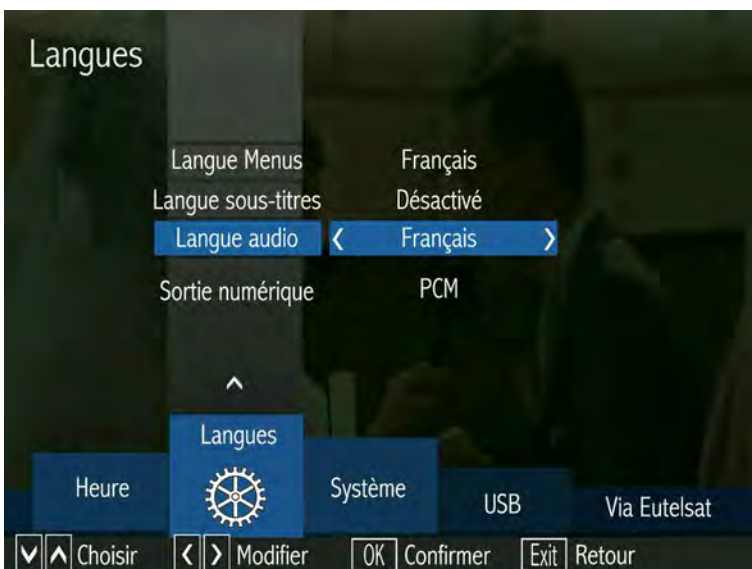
Langues

| | |
|---|---|
| Langue Menus | Français |
| Langue sous-titres | Désactivé |
| Langue audio | ❮ Français ❯ |
| Sortie numérique | PCM |

^

Heure
Langues
Système
USB
Via Eutelsat

V ^ Choisir ❮ ❯ Modifier OK Confirmer Exit Retour